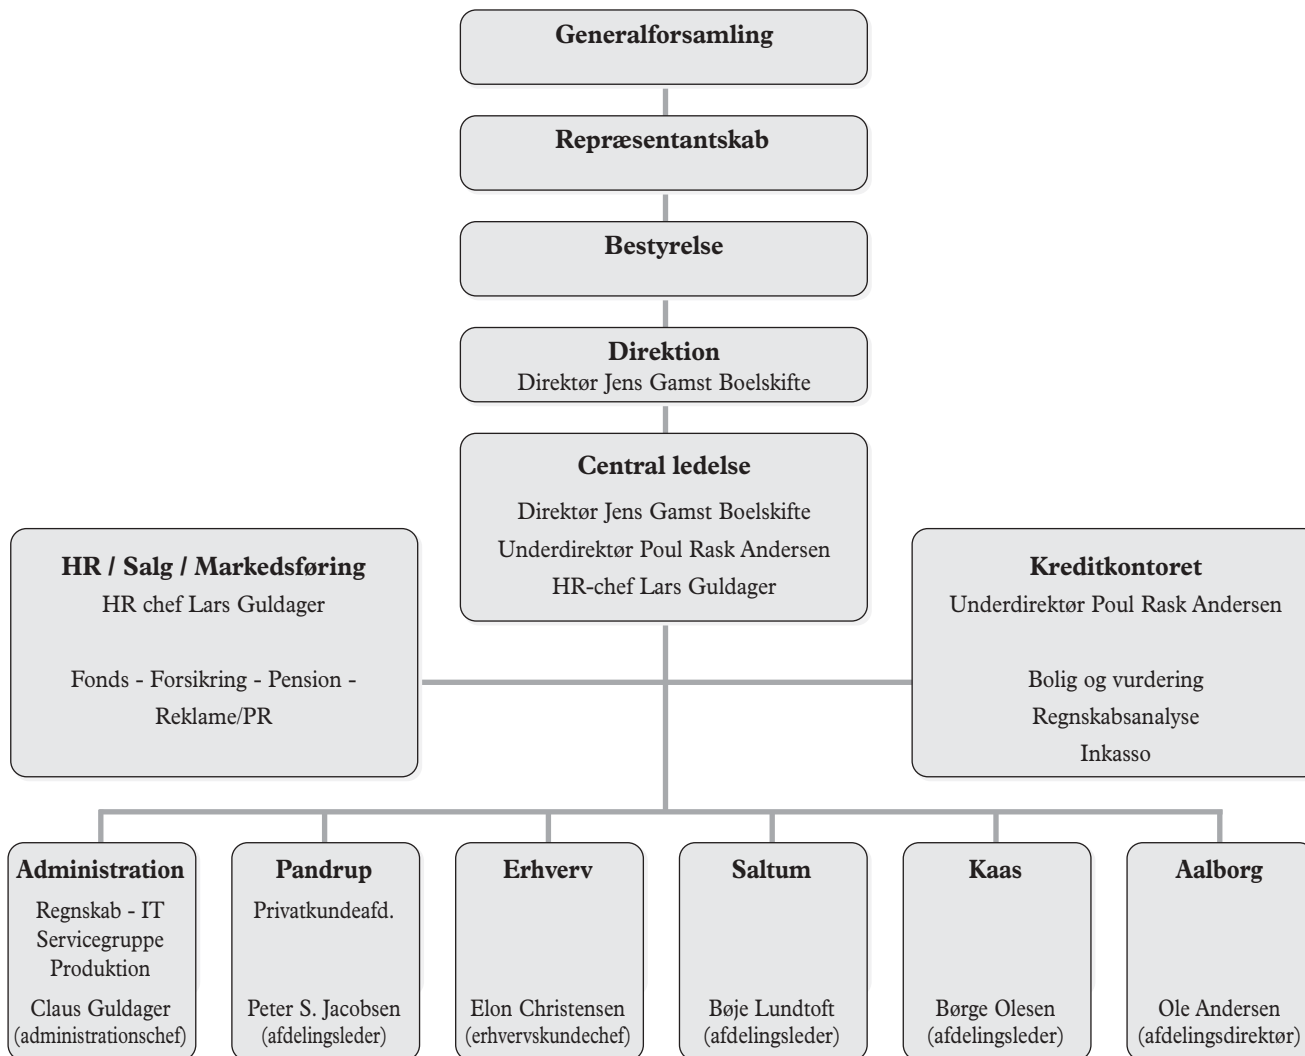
Generalforsamling

Repræsentantskab

Bestyrelse

Direktion
Direktør Jens Gamst Boelskifte

Central ledelse
Direktør Jens Gamst Boelskifte
Underdirektør Poul Rask Andersen
HR-chef Lars Guldager

HR / Salg / Markedsføring
HR chef Lars Guldager

Fonds - Forsikring - Pension - Reklame/PR

Kreditkontoret
Underdirektør Poul Rask Andersen

Bolig og vurdering
Regnskabsanalyse
Inkasso

Administration
Regnskab - IT
Servicegruppe
Produktion
Claus Guldager
(administrationschef)

Pandrup
Privatkundeafd.
Peter S. Jacobsen
(afdelingsleder)

Erhverv
Elon Christensen
(erhvervskundechef)

Saltum
Bøje Lundtoft
(afdelingsleder)

Kaas
Børge Olesen
(afdelingsleder)

Aalborg
Ole Andersen
(afdelingsdirektør)